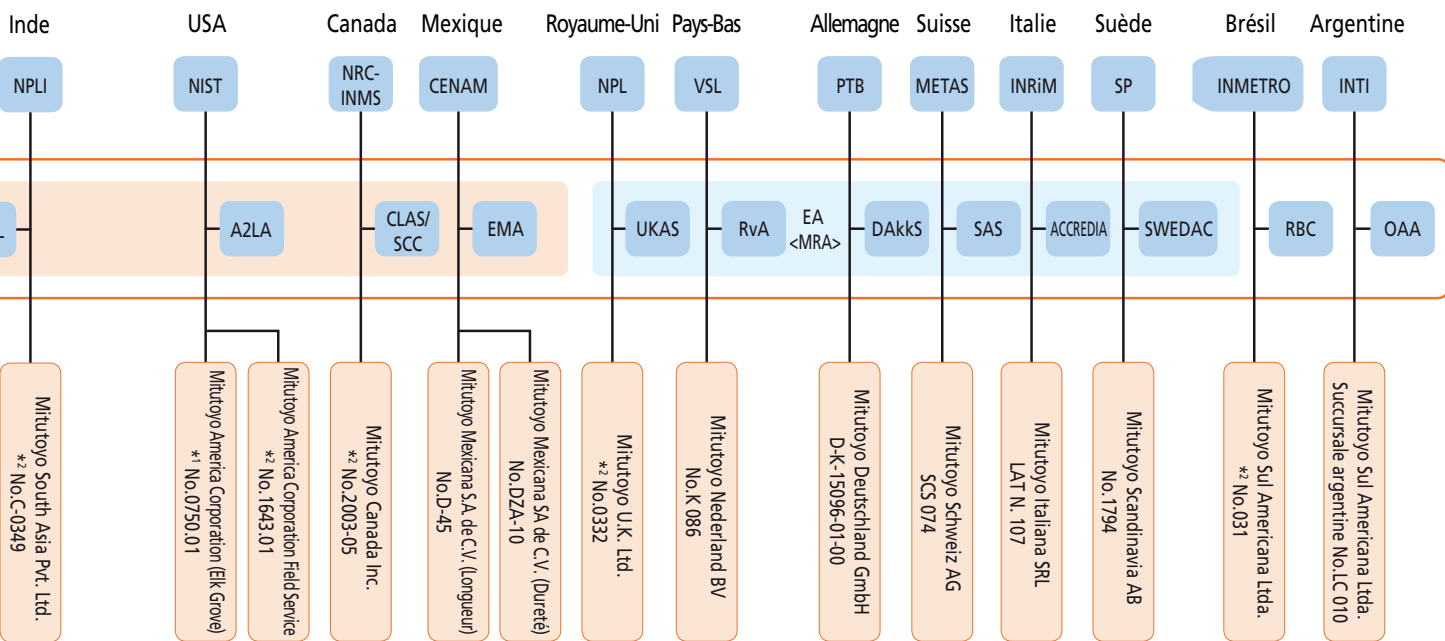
Inde
NPLI
Mitutoyo South Asia Pvt. Ltd.
*2 No.C-0349

USA
NIST
A2LA
Mitutoyo America Corporation (Elk Grove)
*1 No.0750.01
Mitutoyo America Corporation Field Service
*2 No.1643.01

Canada
NRC-INMS
CLAS/SCC
Mitutoyo Canada Inc.
*2 No.2003-05

Mexique
CENAM
EMA
Mitutoyo Mexicana S.A. de C.V. (Longueur)
No.D-45
Mitutoyo Mexicana SA de C.V. (Dureté)
No.DZA-10

Royaume-Uni
NPL
UKAS
Mitutoyo U.K. Ltd.
*2 No.0332

Pays-Bas
VSL
RvA
Mitutoyo Nederland BV
No.K 086

EA
<MRA>

Allemagne
PTB
DAkkS
Mitutoyo Deutschland GmbH
D-K-15096-01-00

Suisse
METAS
SAS
Mitutoyo Schweiz AG
SCS 074

Italie
INRiM
ACCREDIA
Mitutoyo Italiana SRL
LAT N. 107

Suède
SP
SWEDAC
Mitutoyo Scandinavia AB
No.1794

Brésil
INMETRO
RBC
Mitutoyo Sul Americana Ltda.
*2 No.031

Argentine
INTI
OAA
Mitutoyo Sul Americana Ltda.
Succursale argentine No.LC 010